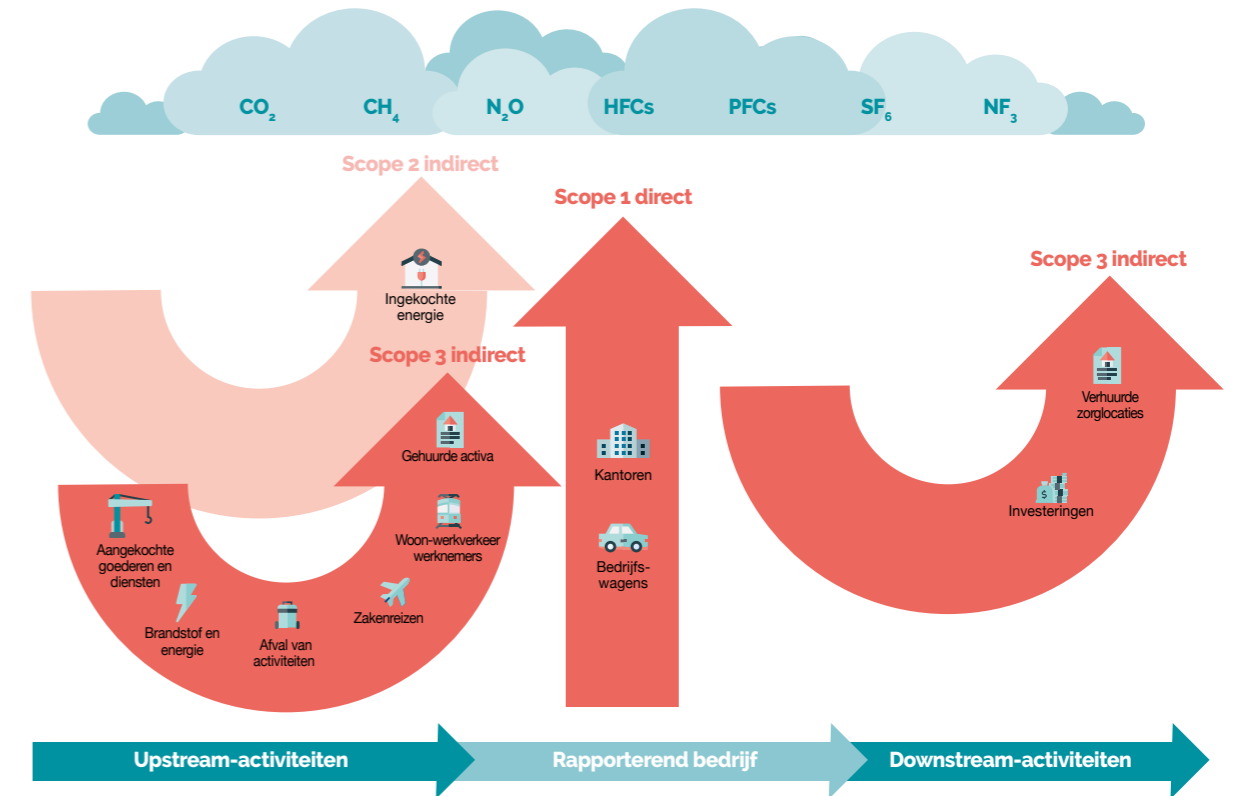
$CO_2$ $CH_4$ $N_2O$ HFCs PFCs $SF_6$ $NF_3$

Scope 2 indirect

Ingekochte energie

Scope 1 direct

Scope 3 indirect

Scope 3 indirect

Gehuurde activa

Woon-werkverkeer werknemers

Zakenreizen

Afval van activiteiten

Brandstof en energie

Aangekochte goederen en diensten

Kantoren

Bedrijfs-wagens

Verhuurde zorglocaties

Investeringen

Upstream-activiteiten

Rapporterend bedrijf

Downstream-activiteiten